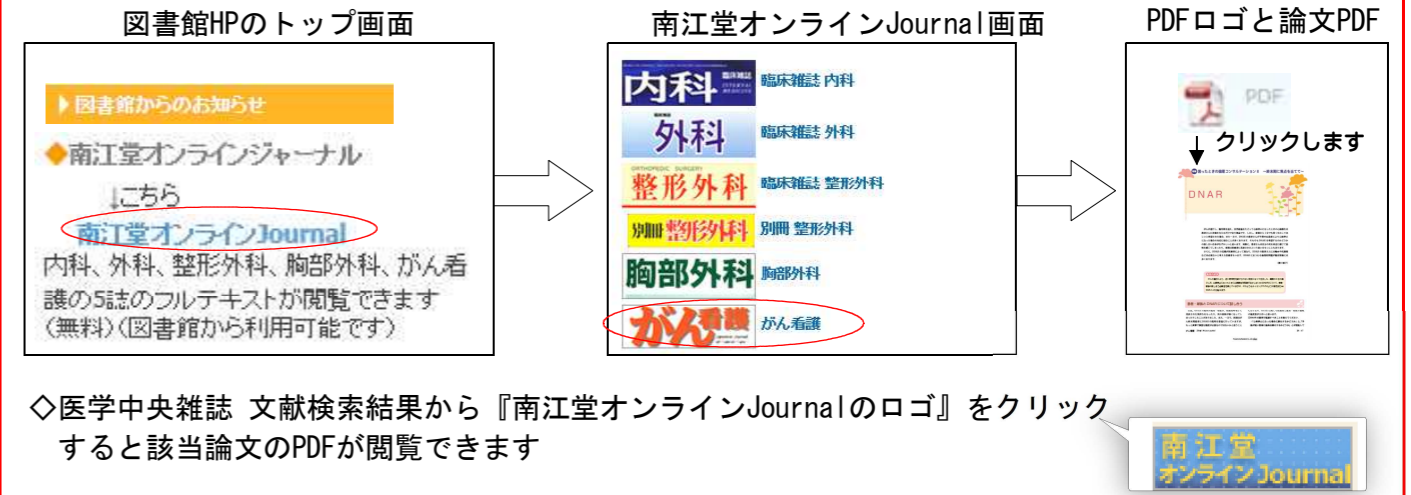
図書館HPのトップ画面

▶図書館からのお知らせ

◆南江堂オンラインジャーナル

↓こちら

南江堂オンラインJournal

内科、外科、整形外科、胸部外科、がん看護の5誌のフルテキストが閲覧できます（無料）（図書館から利用可能です）

南江堂オンラインJournal画面

内科 臨床雑誌 内科

外科 臨床雑誌 外科

整形外科 臨床雑誌 整形外科

別冊 整形外科 別冊 整形外科

胸部外科 胸部外科

がん看護 がん看護

PDFロゴと論文PDF

PDF

クリックします

DNAR

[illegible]

◇医学中央雑誌 文献検索結果から『南江堂オンラインJournalのロゴ』をクリックすると該当論文のPDFが閲覧できます

南江堂
オンラインJournal